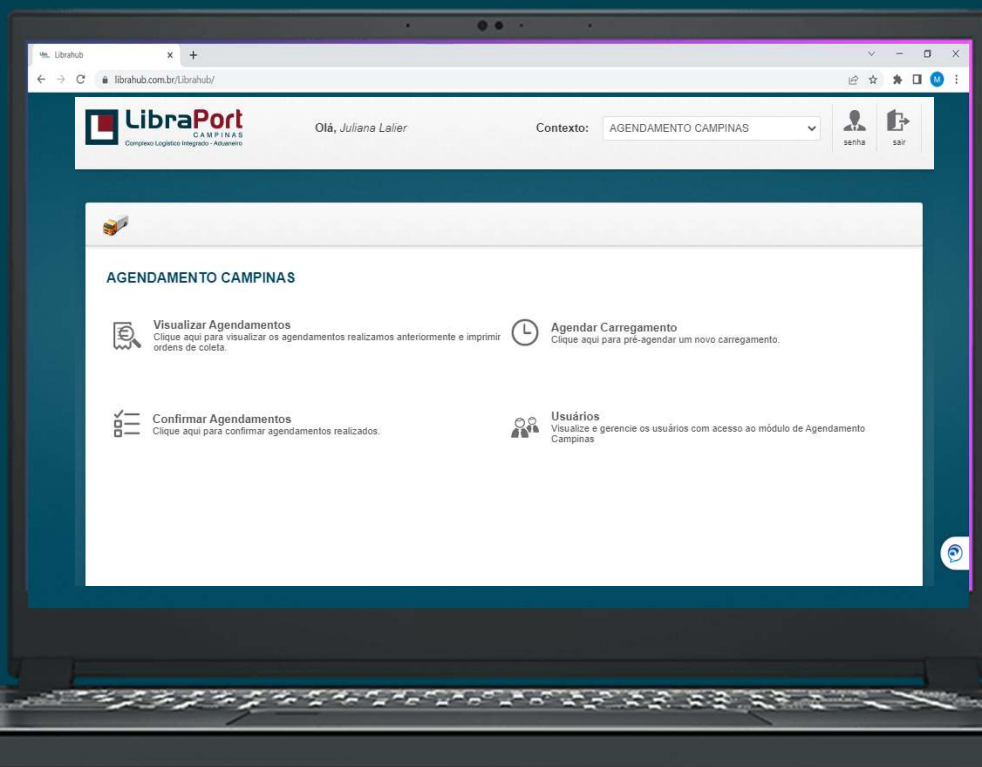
Librahub × +

librahub.com.br/Librahub/

M

LibraPort CAMPINAS
Complexo Logístico Integrado - Aduaneiro

Olá, Juliana Lalier

Contexto: AGENDAMENTO CAMPINAS

senha sair

AGENDAMENTO CAMPINAS

Visualizar Agendamentos
Clique aqui para visualizar os agendamentos realizamos anteriormente e imprimir ordens de coleta.

Agendar Carregamento
Clique aqui para pré-agendar um novo carregamento.

Confirmar Agendamentos
Clique aqui para confirmar agendamentos realizados.

Usuários
Visualize e gerencie os usuários com acesso ao módulo de Agendamento Campinas